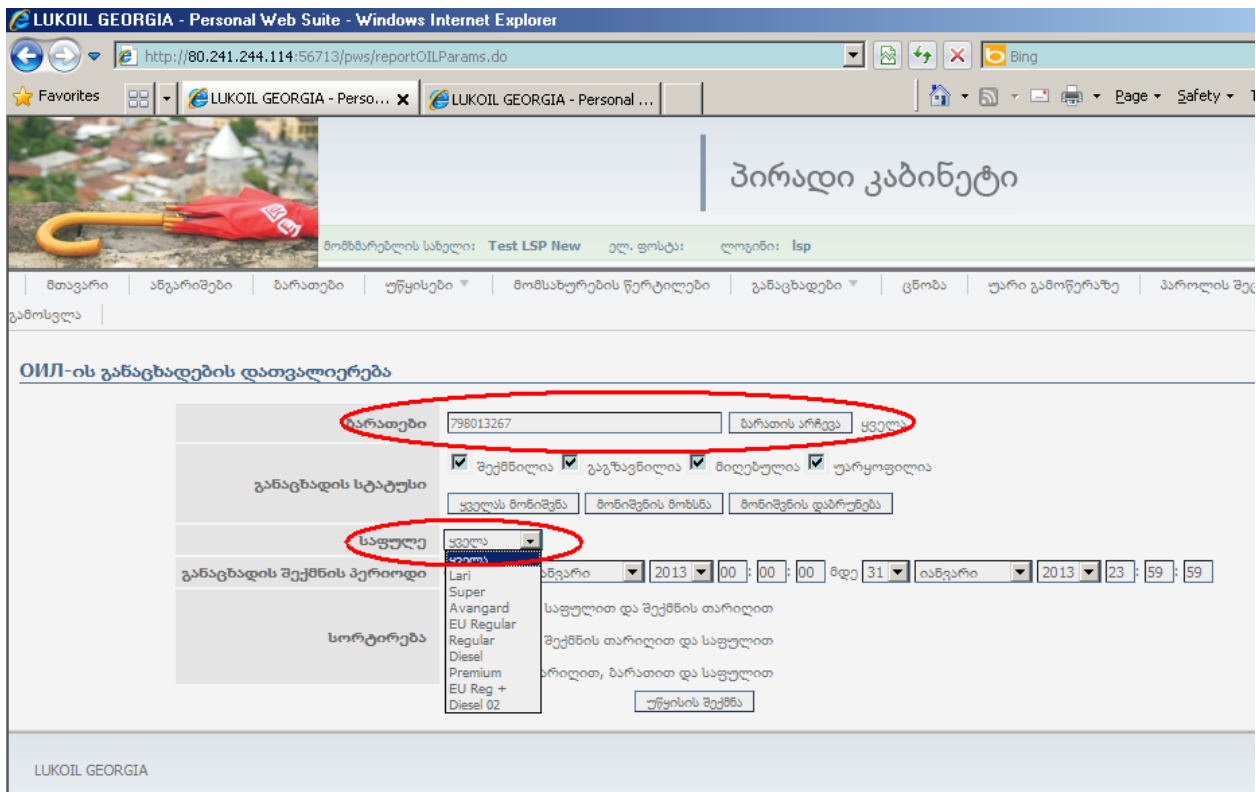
LUKOIL GEORGIA - Personal Web Suite - Windows Internet Explorer

http://80.241.244.114:56713/pws/reportOILParams.do

Bing

Favorites

LUKOIL GEORGIA - Perso...

LUKOIL GEORGIA - Personal ...

Page ▾ Safety ▾ T

პირადი კაბინეტი

მომხმარებლის სახელი: Test LSP New ელ. ფოსტა: ლოგინი: lsp

მთავარი | ანგარიშები | ბარათები | უწყისები ▾ | მომსახურების წერტილები | განაცხადები ▾ | ცნობა | უარი გამოწერაზე | პაროლის შე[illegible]

გამოსვლა

ОИЛ-ის განაცხადების დათვალიერება

ბარათები 798013267 ბარათის არჩევა ყველა

განაცხადის სტატუსი შექმნილია გაგზავნილია მიღებულია უარყოფილია

ყველას მონიშვნა მონიშვნის მოხსნა მონიშვნის დაბრუნება

საფულე ყველა

ყველა
Lari
Super
Avangard
EU Regular
Regular
Diesel
Premium
EU Reg +
Diesel 02

განაცხადის შექმნის პერიოდი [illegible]ნვარი 2013 00 : 00 : 00 მდე 31 იანვარი 2013 23 : 59 : 59

სორტირება
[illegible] საფულით და შექმნის თარიღით
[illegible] შექმნის თარიღით და საფულით
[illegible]არიღით, ბარათით და საფულით

უწყისის შექმნა

LUKOIL GEORGIA